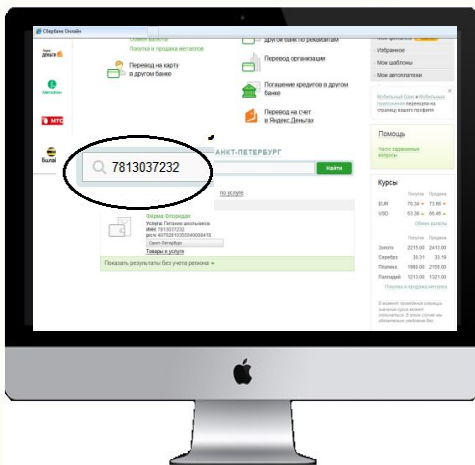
Сбербанк Онлайн

Яндекс Деньги

Аэрофлот

МТС

Билайн

Покупка и продажа металлов

Перевод на карту в другом банке

Другому банку по реквизитам

Перевод организации

Погашение кредитов в другом банке

Перевод на счет в Яндекс.Деньгах

Избранное

Мои шаблоны

Мои автоплатежи

Мобильный банк и Мобильные приложения переводы на главной вашего профиля

Помощь

Часто задаваемые вопросы

АНКТ-ПЕТЕРБУРГ

7813037232

Найти

по услугам

Фирма Флоридан
Услуга: Питание школьников
ИНН: 7813037232
р/сч: 40702810355040008410
Санкт-Петербург
Товары и услуги

Показать результаты без учета региона

Курсы

| | Покупка | Продажа |
|---|---|---|
| EUR | 70.34 | 73.65 |
| USD | 53.36 | 66.45 |

Обмен валюты

| | Покупка | Продажа |
|---|---|---|
| Золото | 2215.00 | 2400.00 |
| Серебро | 30.31 | 33.19 |
| Платина | 1980.00 | 2150.00 |
| Палладий | 1213.00 | 1321.00 |

Покупка и продажа металлов